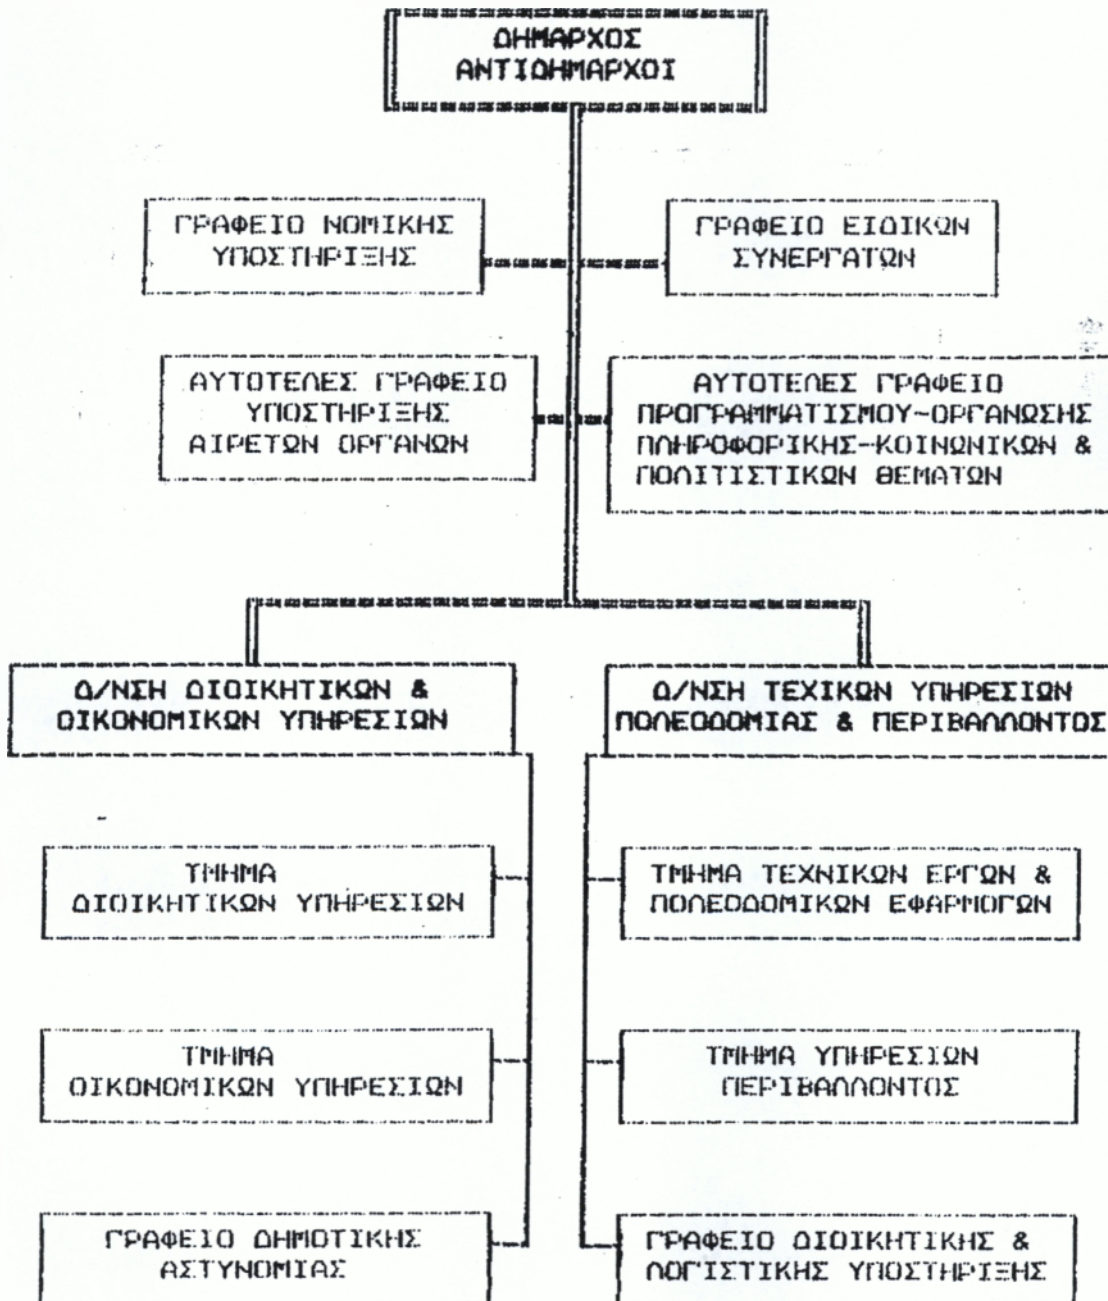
ΔΗΜΑΡΧΟΣ
ΑΝΤΙΔΗΜΑΡΧΟΙ

ΓΡΑΦΕΙΟ ΝΟΜΙΚΗΣ ΥΠΟΣΤΗΡΙΞΗΣ

ΓΡΑΦΕΙΟ ΕΙΔΙΚΩΝ ΣΥΝΕΡΓΑΤΩΝ

ΑΥΤΟΤΕΛΕΣ ΓΡΑΦΕΙΟ ΥΠΟΣΤΗΡΙΞΗΣ ΑΙΡΕΤΩΝ ΟΡΓΑΝΩΝ

ΑΥΤΟΤΕΛΕΣ ΓΡΑΦΕΙΟ ΠΡΟΓΡΑΜΜΑΤΙΣΜΟΥ-ΟΡΓΑΝΩΣΗΣ ΠΛΗΡΟΦΟΡΙΚΗΣ-ΚΟΙΝΩΝΙΚΩΝ & ΠΟΛΙΤΙΣΤΙΚΩΝ ΘΕΜΑΤΩΝ

Δ/ΝΣΗ ΔΙΟΙΚΗΤΙΚΩΝ & ΟΙΚΟΝΟΜΙΚΩΝ ΥΠΗΡΕΣΙΩΝ

Δ/ΝΣΗ ΤΕΧΙΚΩΝ ΥΠΗΡΕΣΙΩΝ ΠΟΛΕΟΔΟΜΙΑΣ & ΠΕΡΙΒΑΛΛΟΝΤΟΣ

ΤΜΗΜΑ ΔΙΟΙΚΗΤΙΚΩΝ ΥΠΗΡΕΣΙΩΝ

ΤΜΗΜΑ ΤΕΧΝΙΚΩΝ ΕΡΓΩΝ & ΠΟΛΕΟΔΟΜΙΚΩΝ ΕΦΑΡΜΟΓΩΝ

ΤΜΗΜΑ ΟΙΚΟΝΟΜΙΚΩΝ ΥΠΗΡΕΣΙΩΝ

ΤΜΗΜΑ ΥΠΗΡΕΣΙΩΝ ΠΕΡΙΒΑΛΛΟΝΤΟΣ

ΓΡΑΦΕΙΟ ΔΗΜΟΤΙΚΗΣ ΑΣΤΥΝΟΜΙΑΣ

ΓΡΑΦΕΙΟ ΔΙΟΙΚΗΤΙΚΗΣ & ΛΟΓΙΣΤΙΚΗΣ ΥΠΟΣΤΗΡΙΞΗΣ